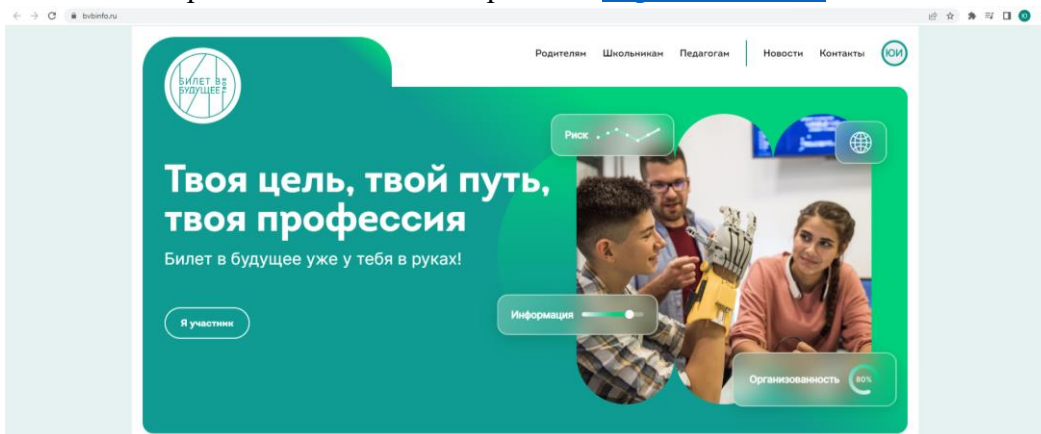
bvbinfo.ru

БИЛЕТ В БУДУЩЕЕ

Родителям Школьникам Педагогам Новости Контакты ЮИ

Риск

Твоя цель, твой путь, твоя профессия

Билет в будущее уже у тебя в руках!

Я участник

Информация

Организованность 80%